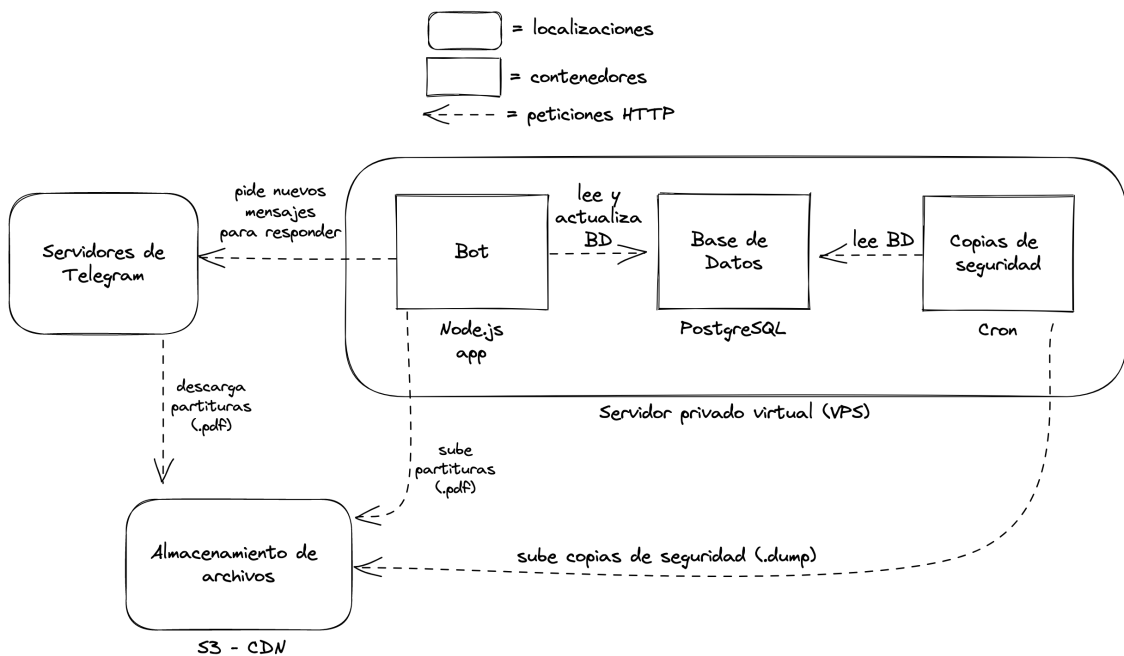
= localizaciones

= contenedores

= peticiones HTTP

pide nuevos mensajes para responder

Servidores de Telegram

Bot

Node.js app

lee y actualiza BD

Base de Datos

PostgreSQL

lee BD

Copias de seguridad

Cron

Servidor privado virtual (VPS)

descarga partituras (.pdf)

sube partituras (.pdf)

Almacenamiento de archivos

sube copias de seguridad (.dump)

S3 - CDN